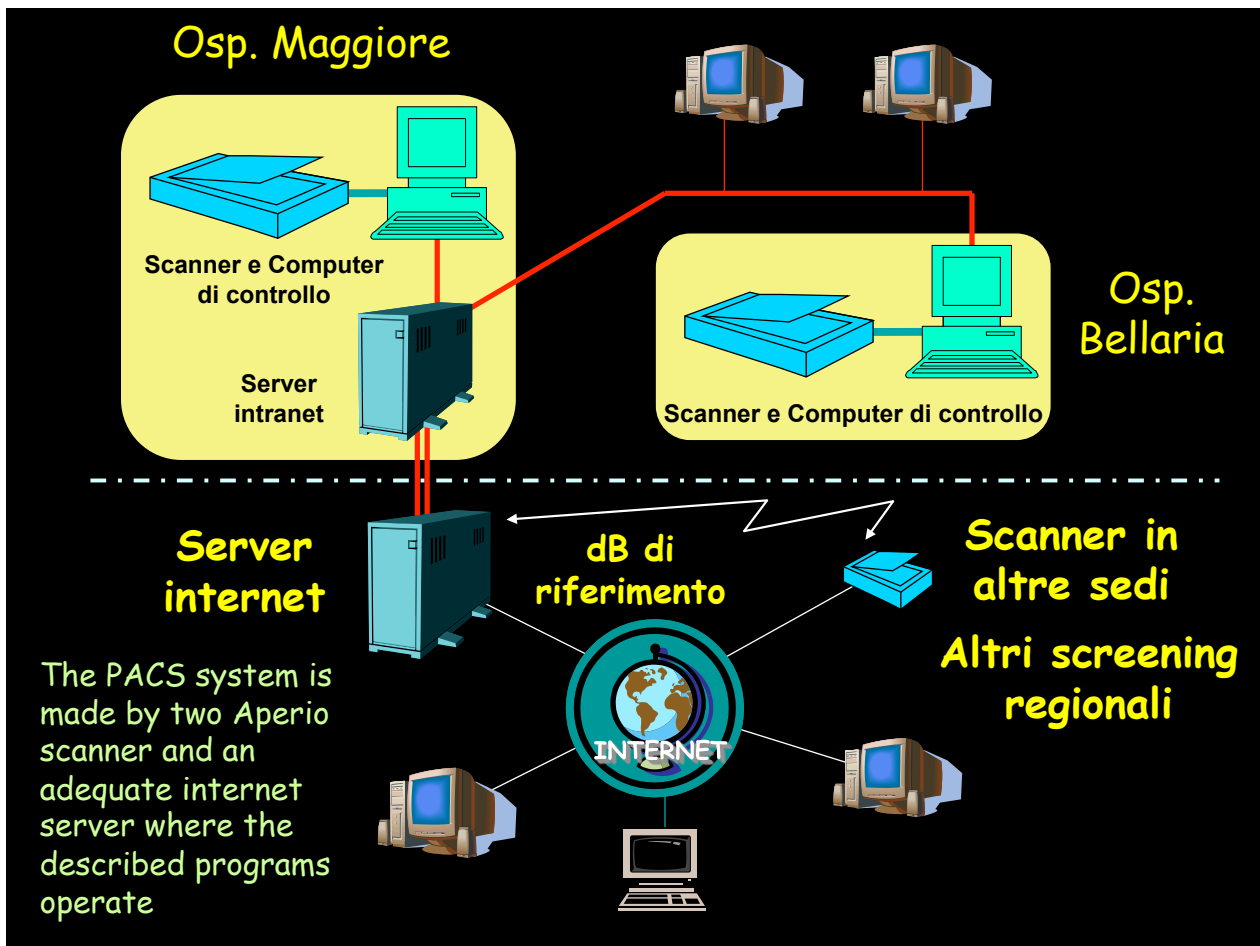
Osp. Maggiore

Scanner e Computer di controllo

Server intranet

Osp. Bellaria

Scanner e Computer di controllo

Server internet

dB di riferimento

Scanner in altre sedi

Altri screening regionali

INTERNET

The PACS system is made by two Aperio scanner and an adequate internet server where the described programs operate